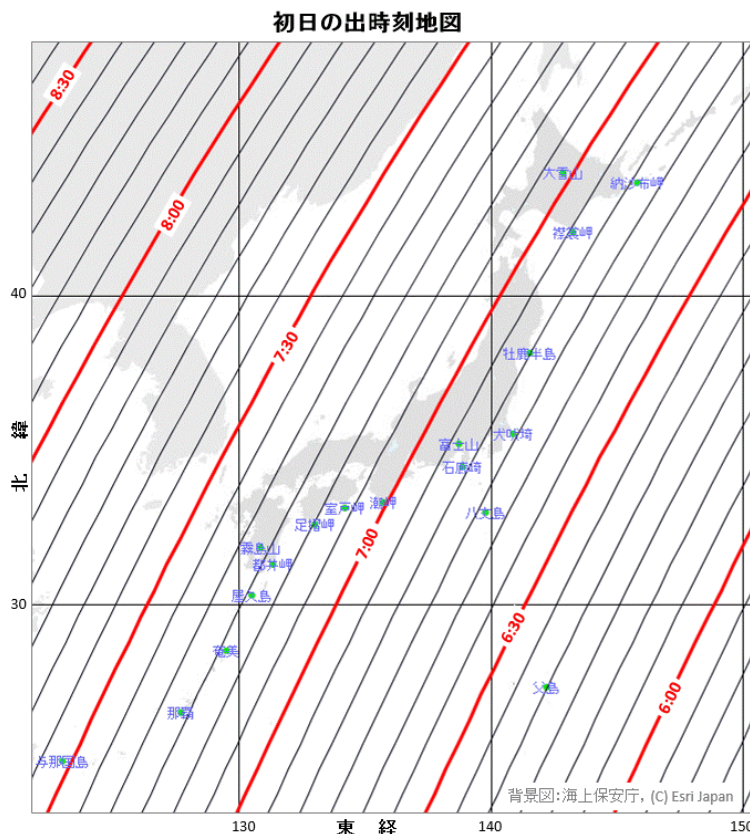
初日の出時刻地図

8:30
8:00
7:30
7:00
6:30
6:00

大雪山
納沙布岬
襟裳岬
牡鹿半島
犬吠埼
富士山
石廊崎
八丈島
潮岬
室戸岬
足摺岬
霧島山
都井岬
屋久島
奄美
那覇
与那国島
父島

40
30
北緯
130
140
150
東経

背景図:海上保安庁, (C) Esri Japan